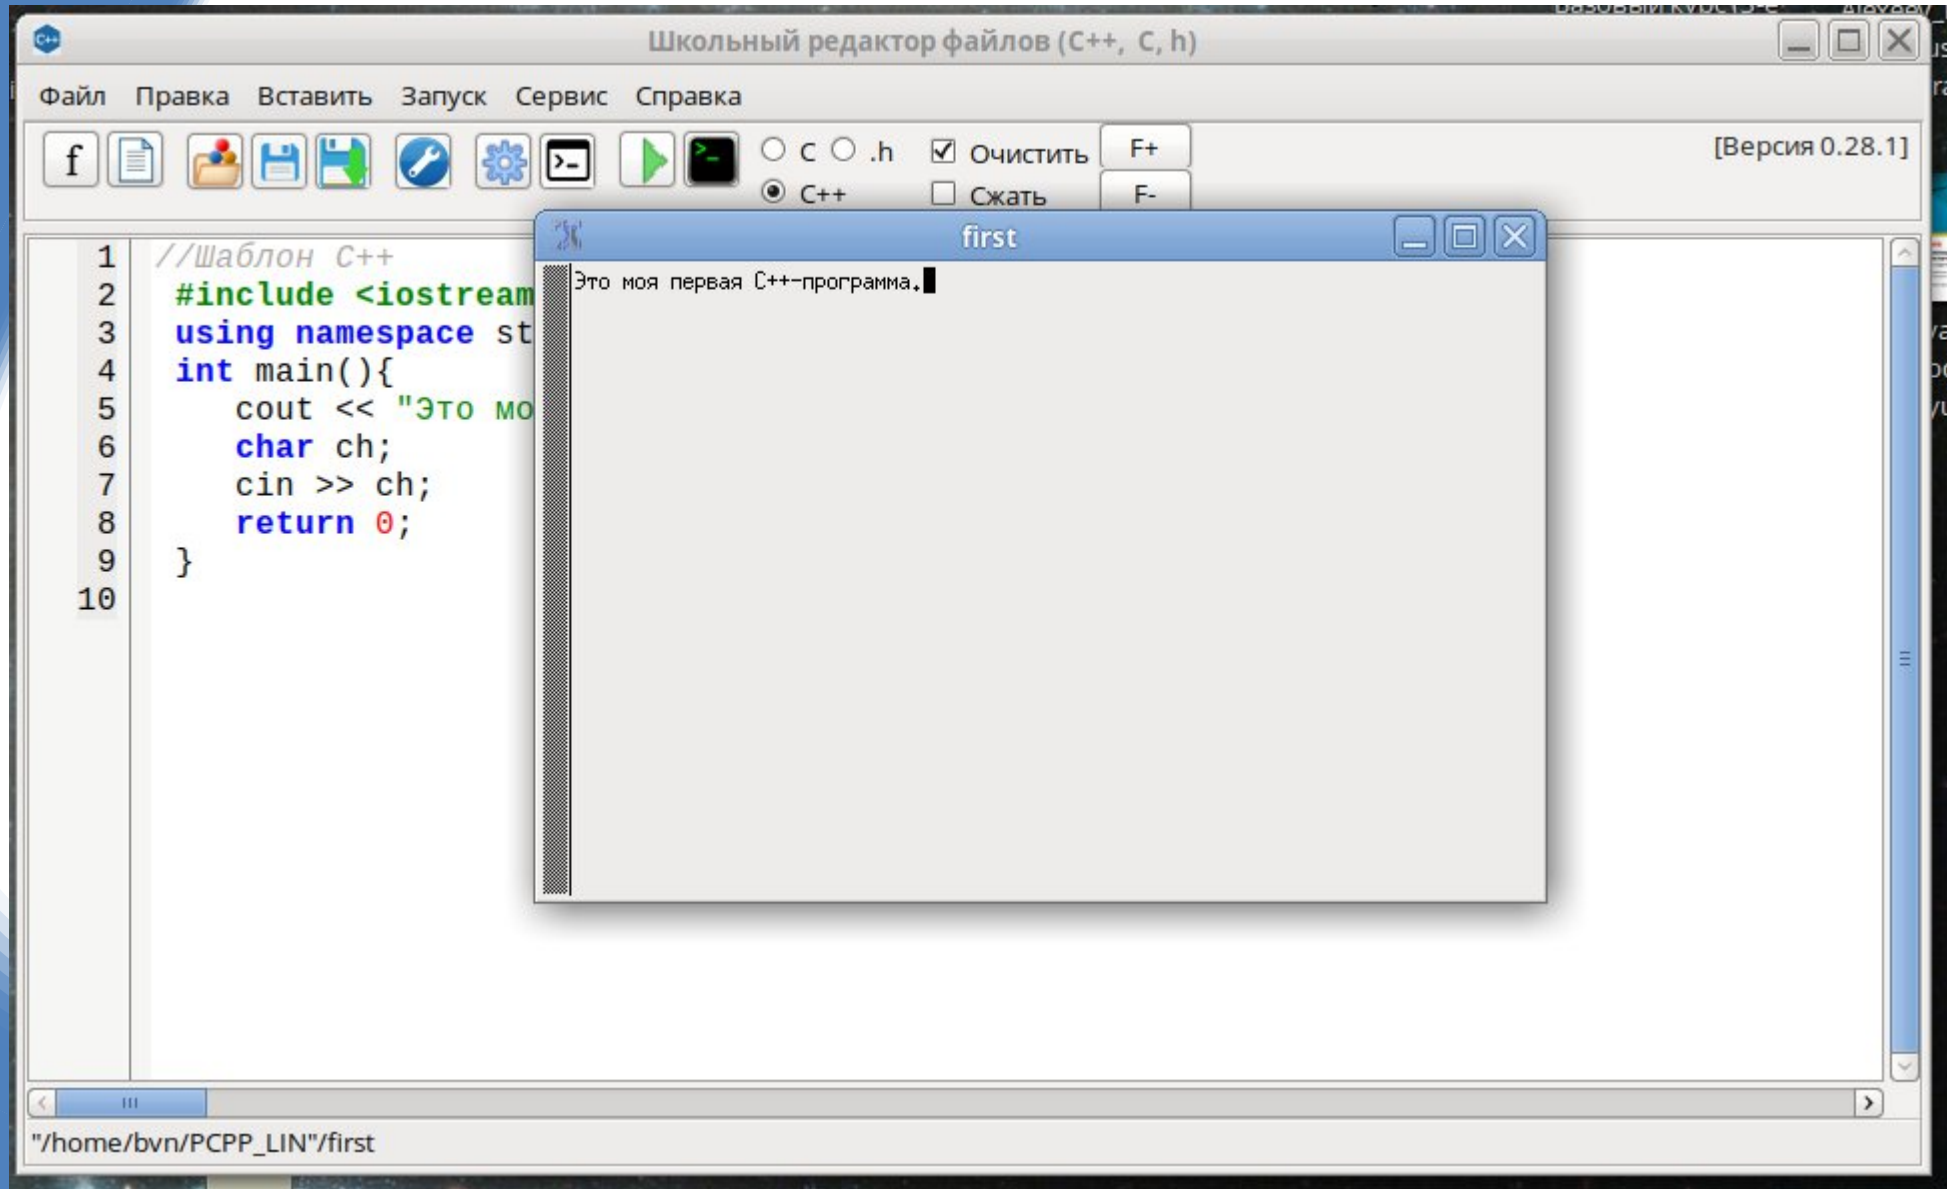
Школьный редактор файлов (C++, C, h)

Файл Правка Вставить Запуск Сервис Справка

f

C .h
C++

Очистить
Сжать

F+
F-

[Версия 0.28.1]

1 //Шаблон C++
2 #include <iostream
3 using namespace st
4 int main(){
5 cout << "Это мо
6 char ch;
7 cin >> ch;
8 return 0;
9 }
10

first

Это моя первая C++-программа.

"/home/bvn/PCPP_LIN"/first